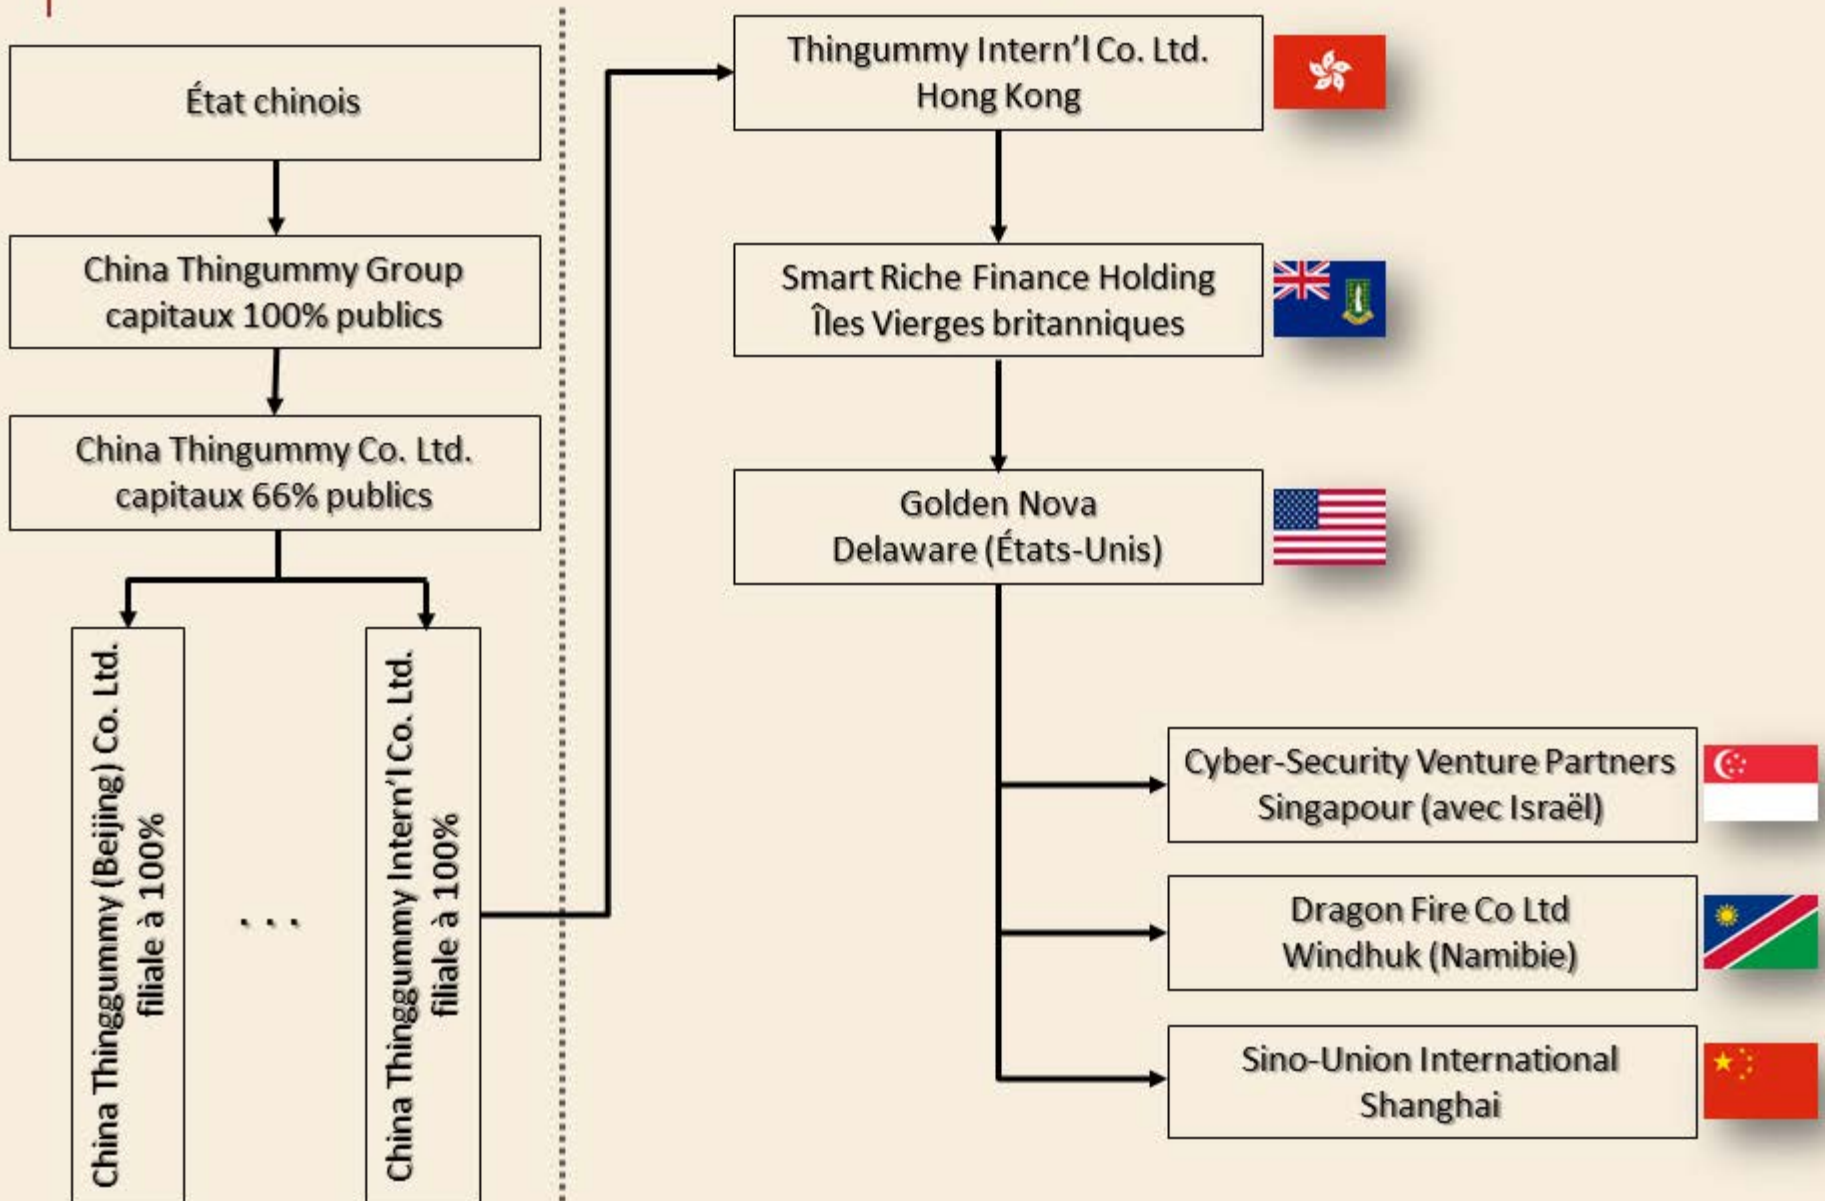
État chinois

China Thingummy Group
capitaux 100% publics

China Thingummy Co. Ltd.
capitaux 66% publics

China Thinggummy (Beijing) Co. Ltd.
filiale à 100%

. . .

China Thinggummy Intern'l Co. Ltd.
filiale à 100%

Thingummy Intern'l Co. Ltd.
Hong Kong

Smart Riche Finance Holding
Îles Vierges britanniques

Golden Nova
Delaware (États-Unis)

Cyber-Security Venture Partners
Singapour (avec Israël)

Dragon Fire Co Ltd
Windhuk (Namibie)

Sino-Union International
Shanghai